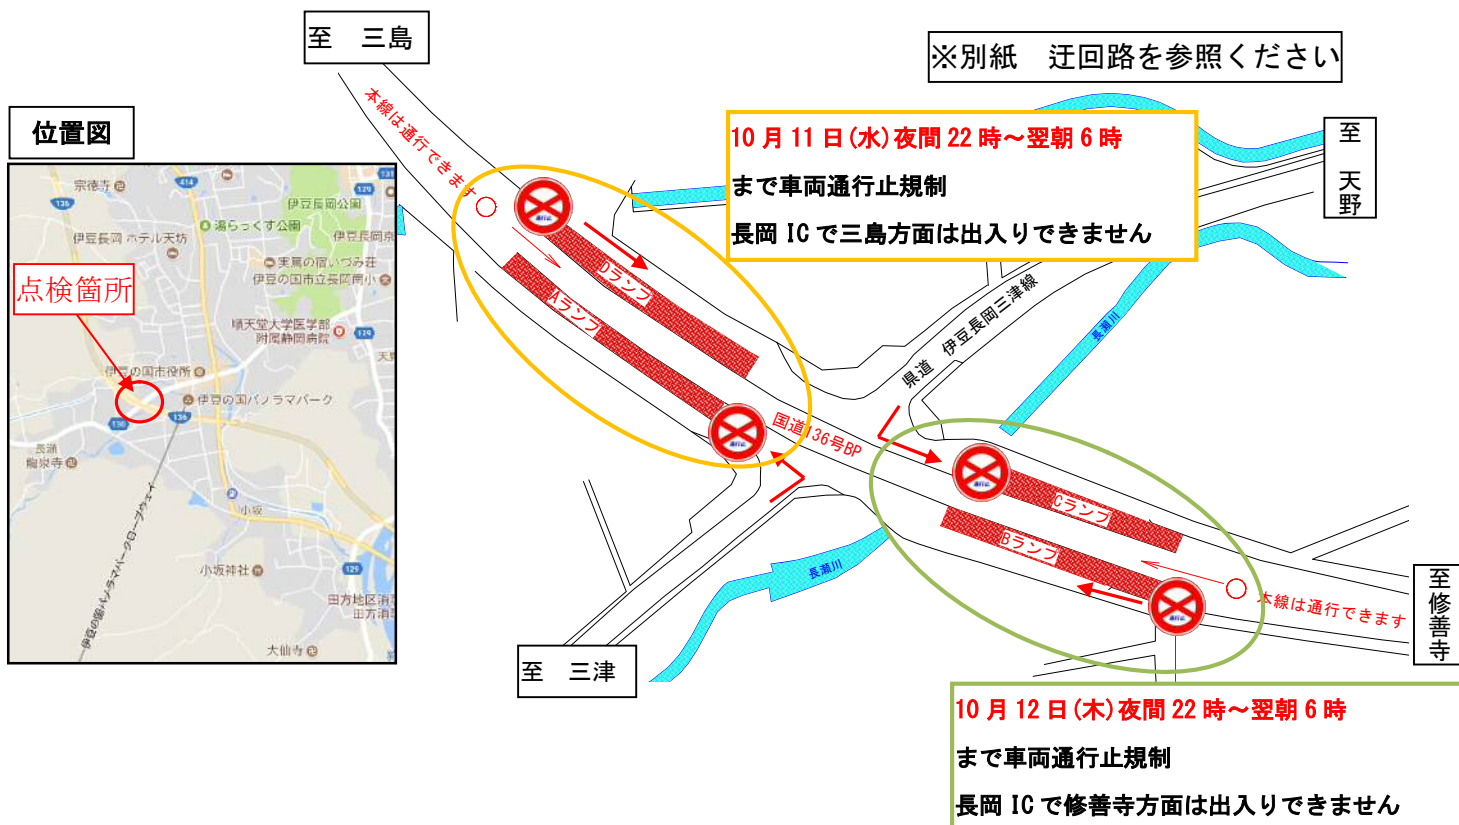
至　三島

※別紙　迂回路を参照ください

位置図

10 月 11 日(水)夜間 22 時～翌朝 6 時

まで車両通行止規制

長岡 IC で三島方面は出入りできません

至
天野

本線は通行できます

Dランプ

Aランプ

県道　伊豆長岡三津線

長瀬川

国道136号BP

Cランプ

Bランプ

長瀬川

本線は通行できます

至
修善寺

至　三津

10 月 12 日(木)夜間 22 時～翌朝 6 時

まで車両通行止規制

長岡 IC で修善寺方面は出入りできません

点検箇所

宗徳寺

伊豆長岡公園

湯らっくす公園

伊豆長岡 ホテル天坊

伊豆長岡京

実篤の宿いづみ荘

伊豆の国市立長岡南小

順天堂大学医学部附属静岡病院

天野

伊豆の国市役所

伊豆の国パノラマパーク

長瀬

韮泉寺

伊豆の国パノラマパークロープウェイ

小坂

小坂神社

田方地区消防
田方消防

大仙寺